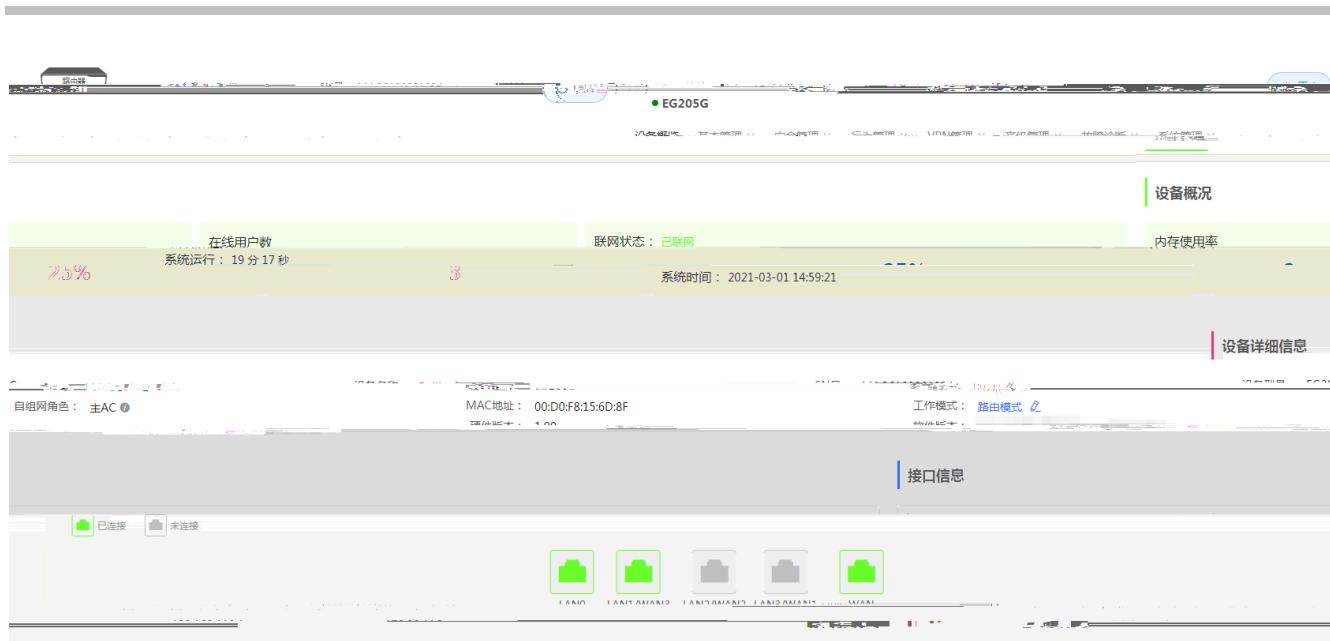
EG205G

设备概况

在线用户数
联网状态：已联网
内存使用率
25%
系统运行：19 分 17 秒
3
系统时间：2021-03-01 14:59:21

设备详细信息

自组网角色：主AC
MAC地址：00:D0:F8:15:6D:8F
工作模式：路由模式

接口信息

已连接
未连接

LAN0
LAN1/WAN3
LAN2/WAN2
LAN3/WAN1
WAN